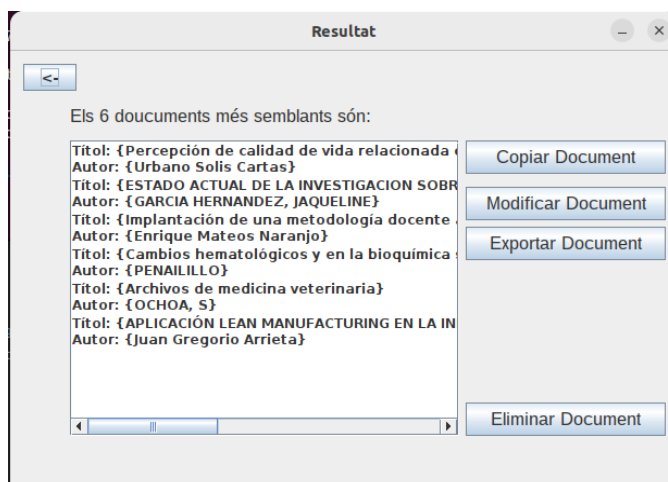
Resultat

<-

Els 6 doucuments més semblants són:

Titol: {Percepción de calidad de vida relacionada
Autor: {Urbano Solis Cartas}
Titol: {ESTADO ACTUAL DE LA INVESTIGACION SOBR
Autor: {GARCIA HERNANDEZ, JAQUELINE}
Titol: {Implantación de una metodología docente
Autor: {Enrique Mateos Naranjo}
Titol: {Cambios hematológicos y en la bioquímica
Autor: {PENAILILLO}
Titol: {Archivos de medicina veterinaria}
Autor: {OCHOA, S}
Titol: {APLICACIÓN LEAN MANUFACTURING EN LA IN
Autor: {Juan Gregorio Arrieta}

Copiar Document
Modificar Document
Exportar Document
Eliminar Document